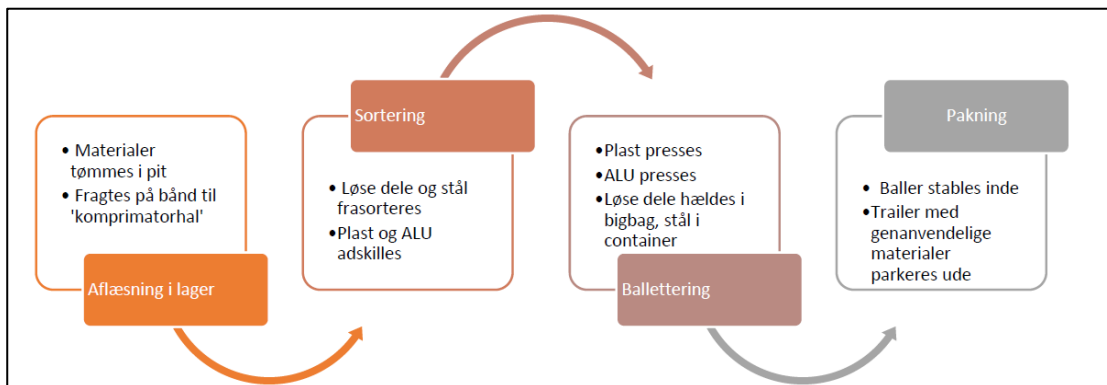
• Materialer tømmes i pit
• Fragtes på bånd til 'komprimatorhal'

Aflæsning i lager

Sortering

• Løse dele og stål frasorteres
• Plast og ALU adskilles

• Plast presses
• ALU presses
• Løse dele hældes i bigbag, stål i container

Ballettering

Pakning

• Baller stables inde
• Trailer med genanvendelige materialer parkeres ude